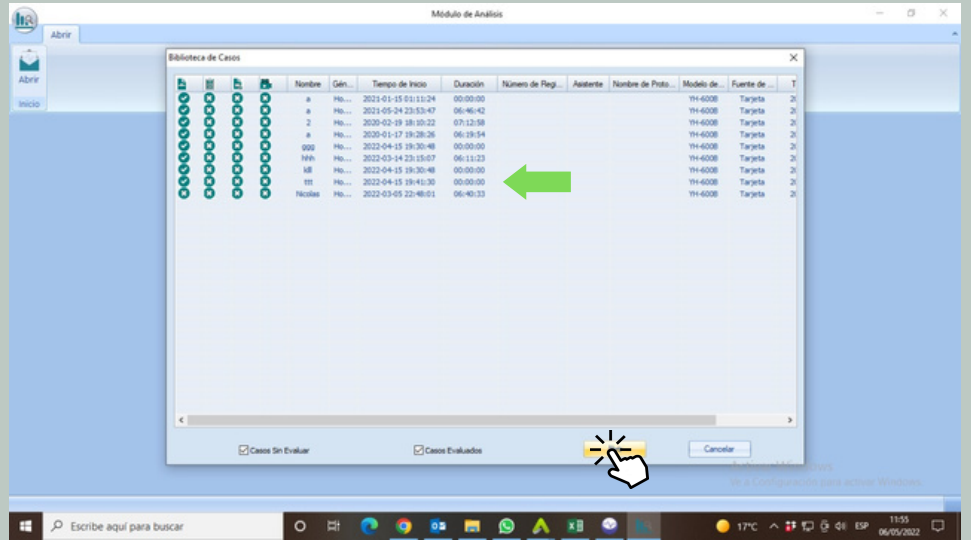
Módulo de Análisis

Abrir

Abrir

Inicio

Biblioteca de Casos

| | | | | Nombre | Gén... | Tiempo de Inicio | Duración | Número de Regi... | Asistente | Nombre de Proto... | Modelo de... | Fuente de ... | T |
|---|---|---|---|---|---|---|---|---|---|---|---|---|---|
| | | | | a | Ho... | 2021-01-15 01:11:24 | 00:00:00 | | | | YH-600B | Tarjeta | 2 |
| | | | | a | Ho... | 2021-05-24 23:53:47 | 06:46:42 | | | | YH-600B | Tarjeta | 2 |
| | | | | 2 | Ho... | 2020-02-19 18:10:22 | 07:12:58 | | | | YH-600B | Tarjeta | 2 |
| | | | | a | Ho... | 2020-01-17 19:28:26 | 06:19:54 | | | | YH-600B | Tarjeta | 2 |
| | | | | ggg | Ho... | 2022-04-15 19:30:48 | 00:00:00 | | | | YH-600B | Tarjeta | 2 |
| | | | | hhh | Ho... | 2022-03-14 23:15:07 | 06:11:23 | | | | YH-600B | Tarjeta | 2 |
| | | | | kll | Ho... | 2022-04-15 19:30:48 | 00:00:00 | | | | YH-600B | Tarjeta | 2 |
| | | | | ttt | Ho... | 2022-04-15 19:41:30 | 00:00:00 | | | | YH-600B | Tarjeta | 2 |
| | | | | Nicolas | Ho... | 2022-03-05 22:48:01 | 06:40:33 | | | | YH-600B | Tarjeta | 2 |

Casos Sin Evaluar

Casos Evaluados

Cancelar

Activar Windows
Ve a Configuración para activar Windows.

Escribe aquí para buscar

17°C ESP 11:55 06/05/2022